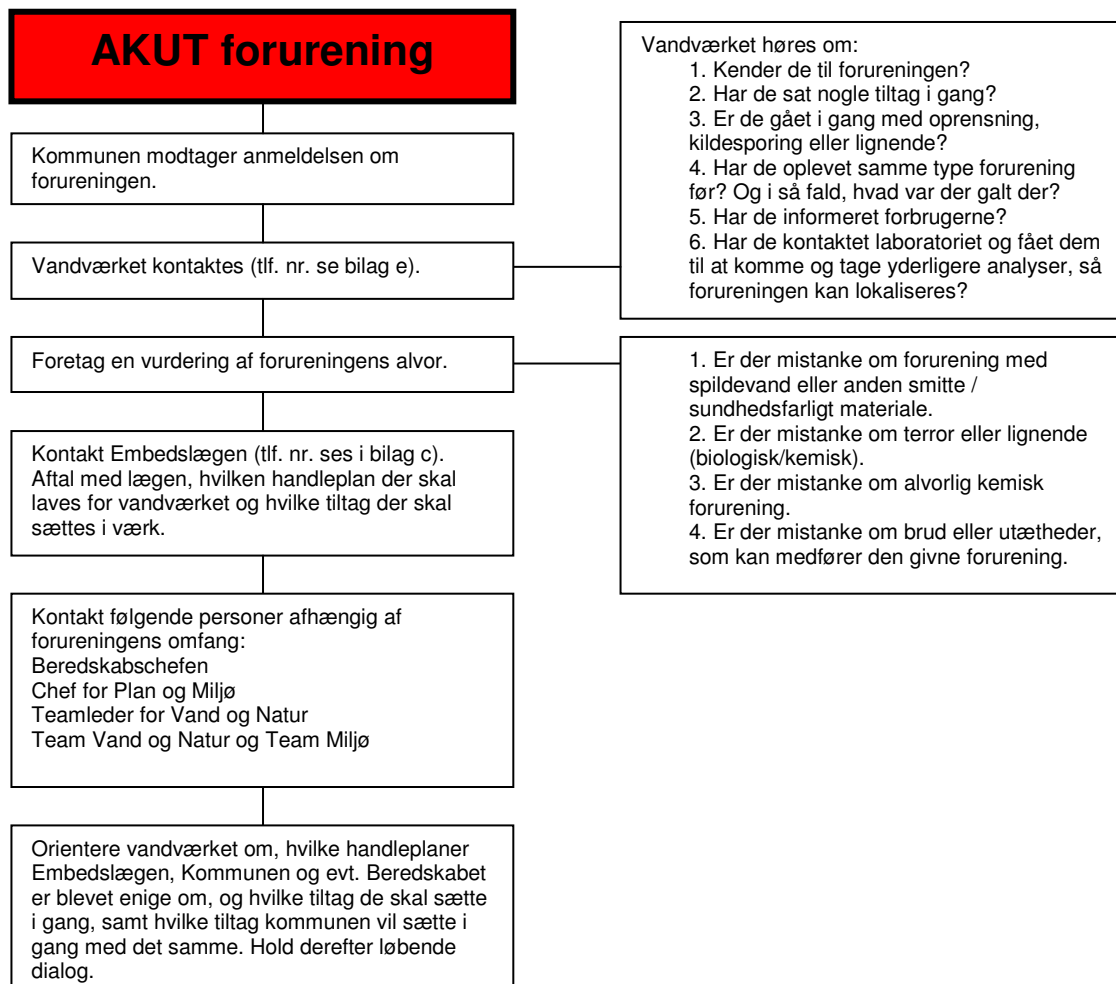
AKUT forurening

Kommunen modtager anmeldelsen om forureningen.

Vandværket kontaktes (tlf. nr. se bilag e).

Vandværket høres om:
1. Kender de til forureningen?
2. Har de sat nogle tiltag i gang?
3. Er de gået i gang med oprensning, kildesporing eller lignende?
4. Har de oplevet samme type forurening før? Og i så fald, hvad var der galt der?
5. Har de informeret forbrugerne?
6. Har de kontaktet laboratoriet og fået dem til at komme og tage yderligere analyser, så forureningen kan lokaliseres?

Foretag en vurdering af forureningens alvor.

1. Er der mistanke om forurening med spildevand eller anden smitte / sundhedsfarligt materiale.
2. Er der mistanke om terror eller lignende (biologisk/kemisk).
3. Er der mistanke om alvorlig kemisk forurening.
4. Er der mistanke om brud eller utætheder, som kan medfører den givne forurening.

Kontakt Embedslægen (tlf. nr. ses i bilag c). Aftal med lægen, hvilken handleplan der skal laves for vandværket og hvilke tiltag der skal sættes i værk.

Kontakt følgende personer afhængig af forureningens omfang:
Beredskabschefen
Chef for Plan og Miljø
Teamleder for Vand og Natur
Team Vand og Natur og Team Miljø

Orientere vandværket om, hvilke handleplaner Embedslægen, Kommunen og evt. Beredskabet er blevet enige om, og hvilke tiltag de skal sætte i gang, samt hvilke tiltag kommunen vil sætte i gang med det samme. Hold derefter løbende dialog.